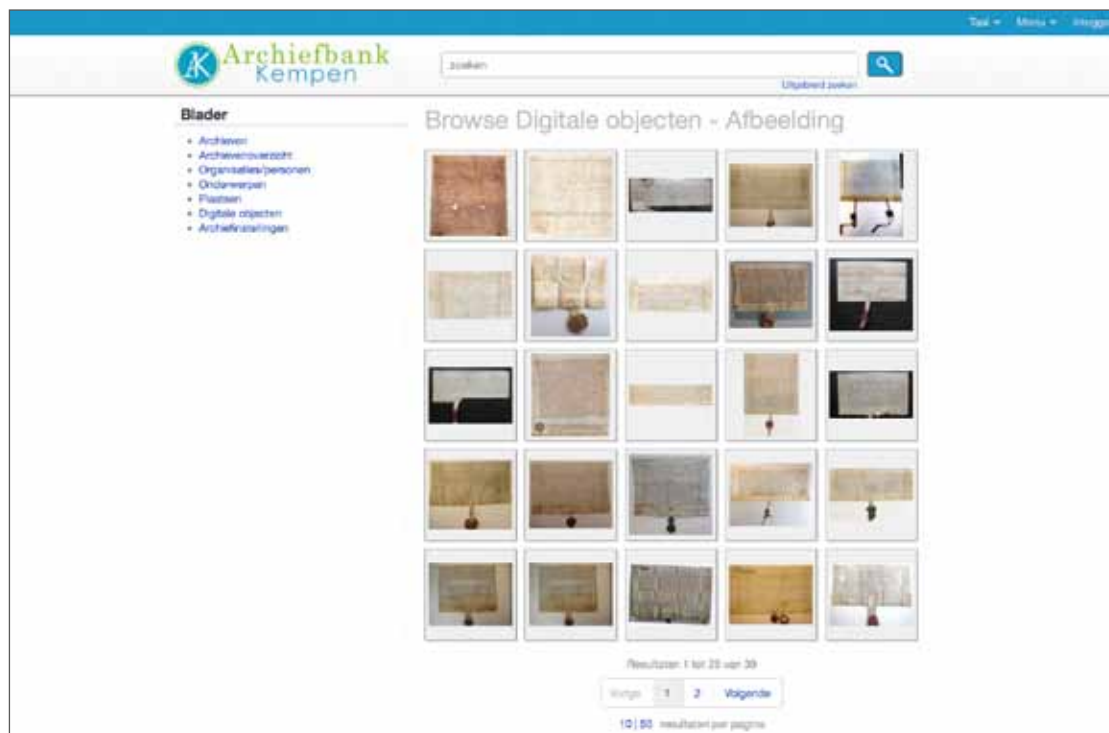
Taal ▾ Menu ▾ Inlogg

AK Archiefbank Kempen

zoeken

Uitgebreid zoeken

Blader

- Archieven
- Archievenoverzicht
- Organisaties/personen
- Onderwerpen
- Plaatsen
- Digitale objecten
- Archiefinstellingen

Browse Digitale objecten - Afbeelding

Resultaten 1 tot 25 van 39

Vorige 1 2 Volgende

10 | 50 resultaten per pagina